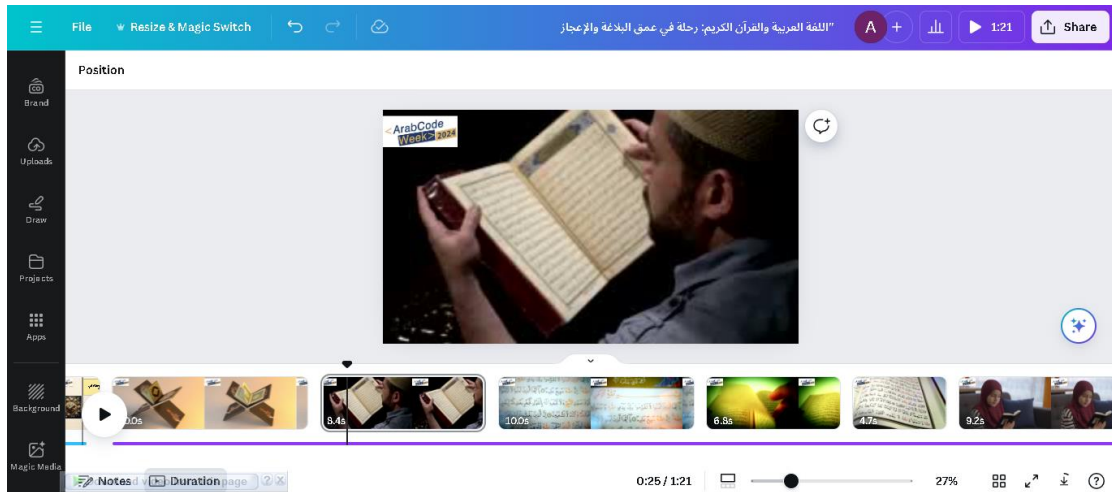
File
Resize & Magic Switch
"اللغة العربية والقرآن الكريم: رحلة في عمق البلاغة والإعجاز
A
1:21
Share
Position
Brand
Uploads
Draw
Projects
Apps
Background
Magic Media
<ArabCode Week> 2024
0.0s
8.4s
10.0s
6.8s
4.7s
9.2s
Notes
Duration
0:25 / 1:21
27%
?